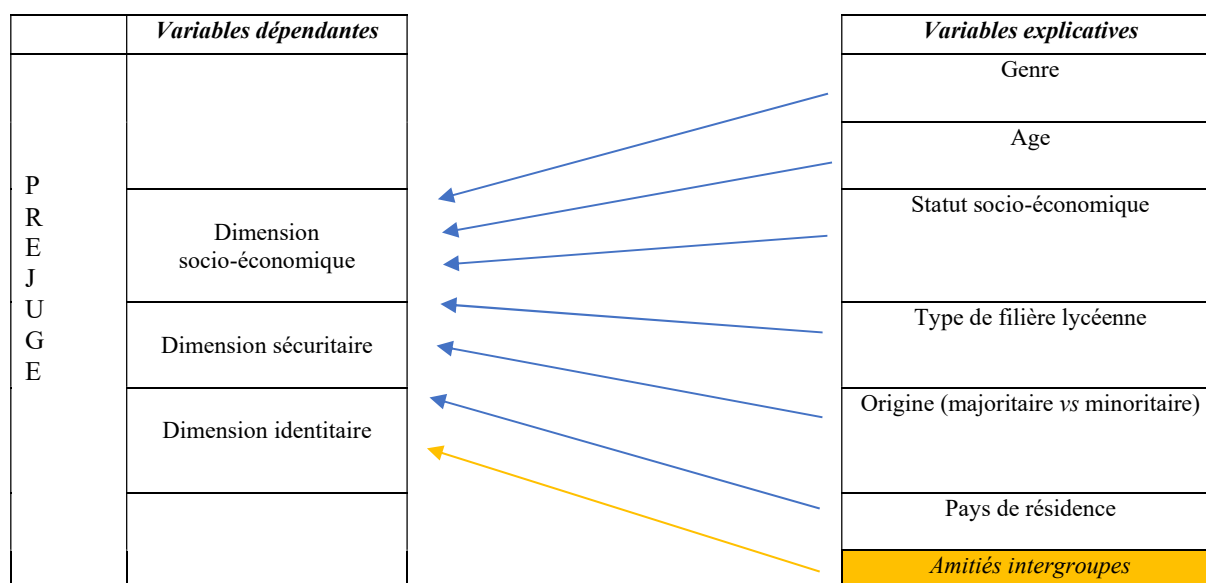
| | *Variables dépendantes* |
|---|---|
| PREJUGE | |
| | Dimension socio-économique |
| | Dimension sécuritaire |
| | Dimension identitaire |
| | |

| *Variables explicatives* |
|---|
| Genre |
| Age |
| Statut socio-économique |
| Type de filière lycéenne |
| Origine (majoritaire *vs* minoritaire) |
| Pays de résidence |
| *Amitiés intergroupes* |